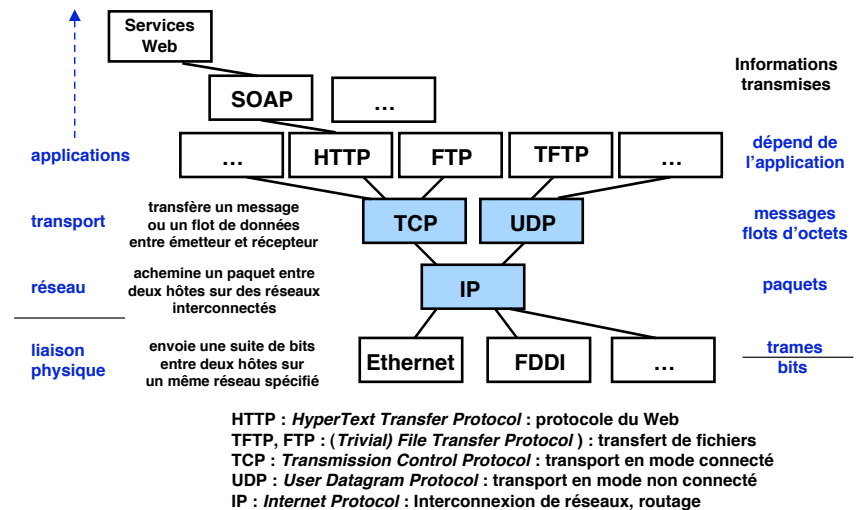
Services Web

Informations transmises

SOAP

...

applications

...

HTTP

FTP

TFTP

...

dépend de l'application

transport

transfère un message ou un flot de données entre émetteur et récepteur

TCP

UDP

messages flots d'octets

réseau

achemine un paquet entre deux hôtes sur des réseaux interconnectés

IP

paquets

liaison physique

envoie une suite de bits entre deux hôtes sur un même réseau spécifié

Ethernet

FDDI

...

trames bits

HTTP : *HyperText Transfer Protocol* : protocole du Web
TFTP, FTP : (*Trivial) File Transfer Protocol* ) : transfert de fichiers
TCP : *Transmission Control Protocol* : transport en mode connecté
UDP : *User Datagram Protocol* : transport en mode non connecté
IP : *Internet Protocol* : Interconnexion de réseaux, routage